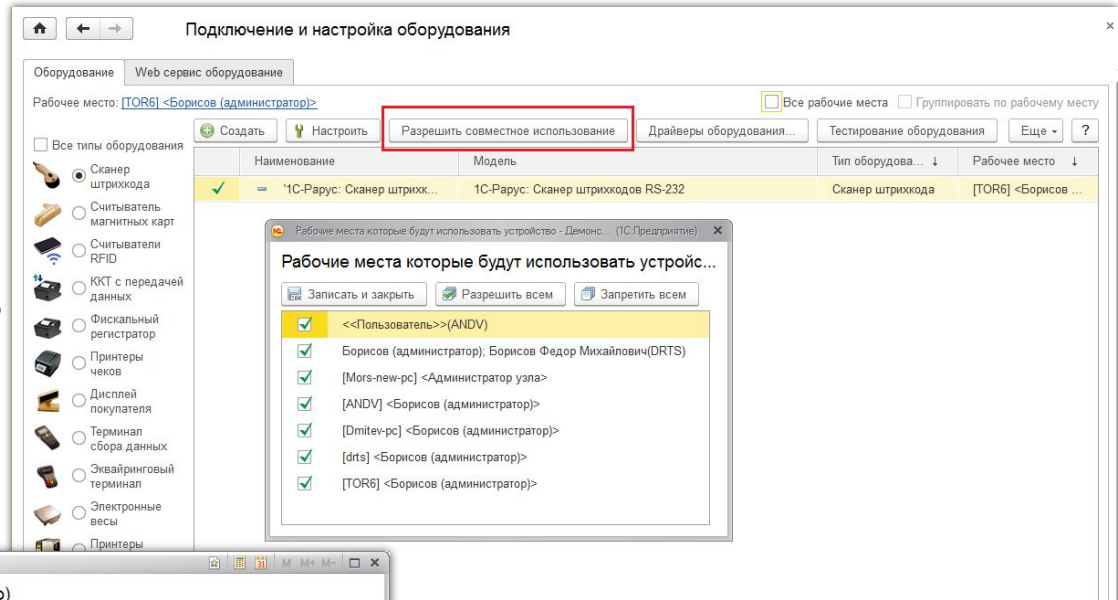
Подключение и настройка оборудования

Оборудование | Web сервис оборудования

Рабочее место: [TOR6] <Борисов (администратор)>

Все рабочие места   Группировать по рабочему месту

Все типы оборудования

Создать | Настроить | Разрешить совместное использование | Драйверы оборудования... | Тестирование оборудования | Еще | ?

| | Наименование | Модель | Тип оборудова... | Рабочее место |
|---|---|---|---|---|
| ✓ | '1С-Рарус: Сканер штрихк... | 1С-Рарус: Сканер штрихкодов RS-232 | Сканер штрихкода | [TOR6] <Борисов ... |

Сканер штрихкода
Считыватель магнитных карт
Считыватели RFID
ККТ с передачей данных
Фискальный регистратор
Принтеры чеков
Дисплей покупателя
Терминал сбора данных
Эквайринговый терминал
Электронные весы
Принтеры

Рабочие места которые будут использовать устройство - Демонс... (1С:Предприятие)

Рабочие места которые будут использовать устройс...

Записать и закрыть | Разрешить всем | Запретить всем

<<Пользователь>>(ANDV)
Борисов (администратор); Борисов Федор Михайлович(DRTS)
[Mors-new-pc] <Администратор узла>
[ANDV] <Борисов (администратор)>
[Dmitev-pc] <Борисов (администратор)>
[drts] <Борисов (администратор)>
[TOR6] <Борисов (администратор)>

M M+ M-